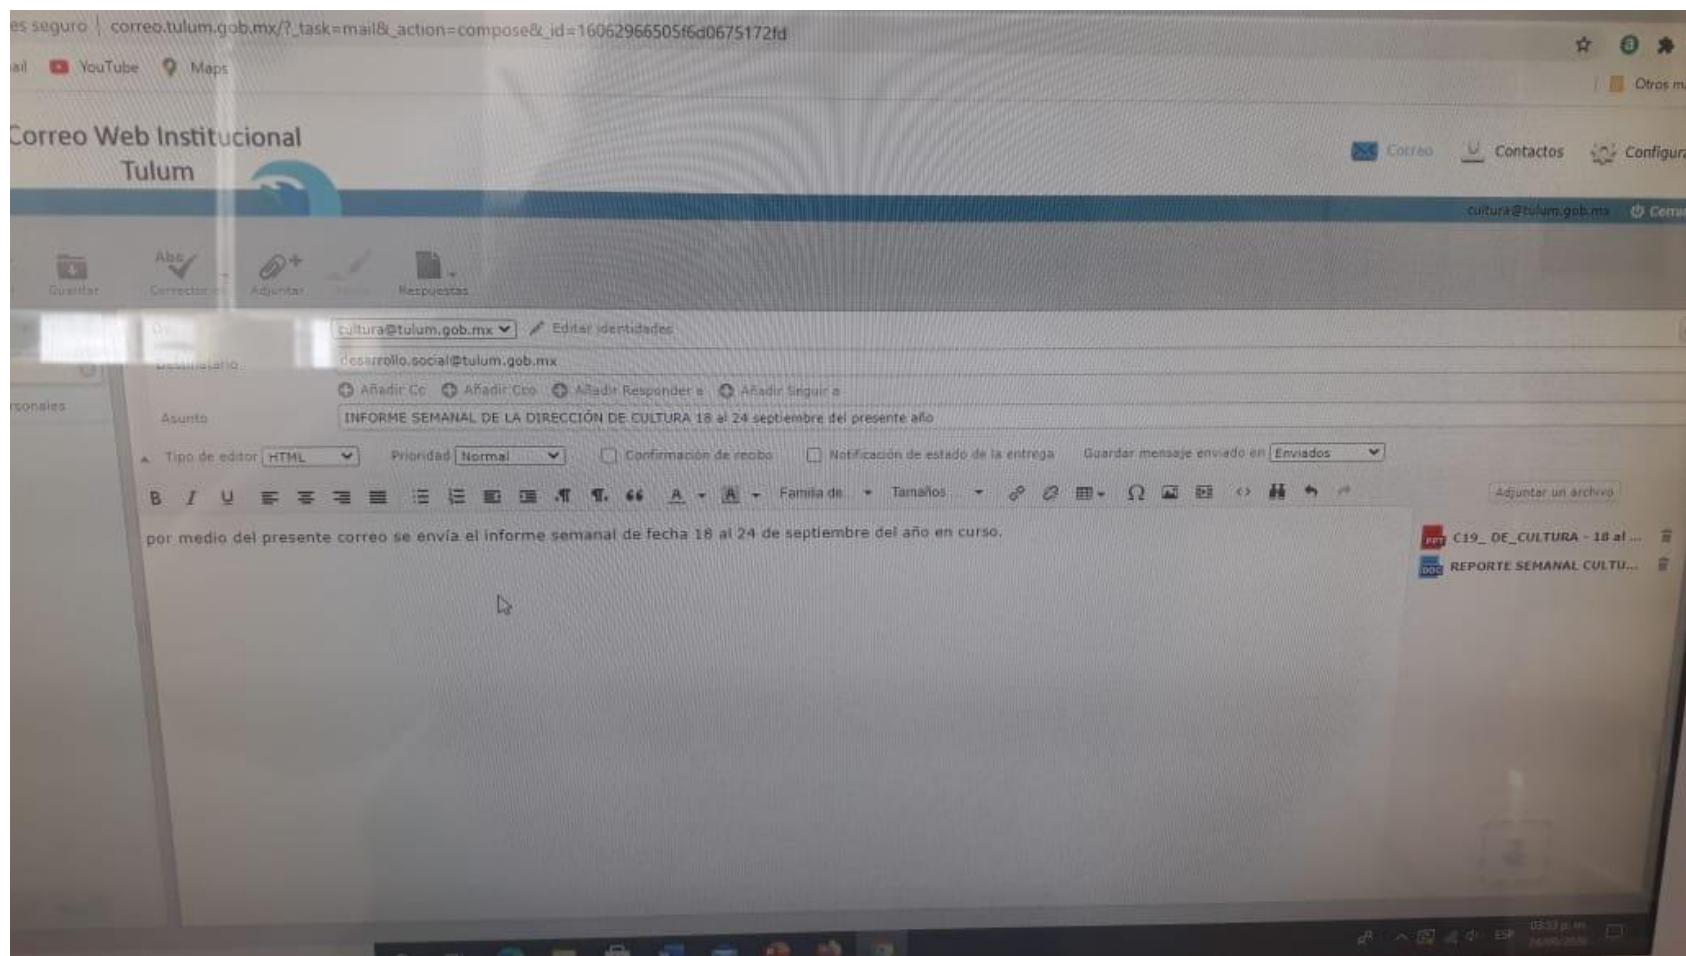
es seguro | correo.tulum.gob.mx/?_task=mail&_action=compose&_id=16062966505f6d0675172fd

ail YouTube Maps

Otros m

Correo Web Institucional
Tulum

Correo Contactos Configur

cultura@tulum.gob.mx Cerrar

Guardar Corrector Adjuntar Firma Respuestas

De cultura@tulum.gob.mx Editar identidades

Destinatario desarrollo.social@tulum.gob.mx

Añadir Cc Añadir Cco Añadir Responder a Añadir Seguir a

rsonales

Asunto INFORME SEMANAL DE LA DIRECCIÓN DE CULTURA 18 al 24 septiembre del presente año

Tipo de editor HTML Prioridad Normal Confirmación de recibo Notificación de estado de la entrega Guardar mensaje enviado en Enviados

Familia de Tamaños

Adjuntar un archivo

por medio del presente correo se envía el informe semanal de fecha 18 al 24 de septiembre del año en curso.

C19_ DE_CULTURA - 18 al ...
REPORTE SEMANAL CULTU...

ESP